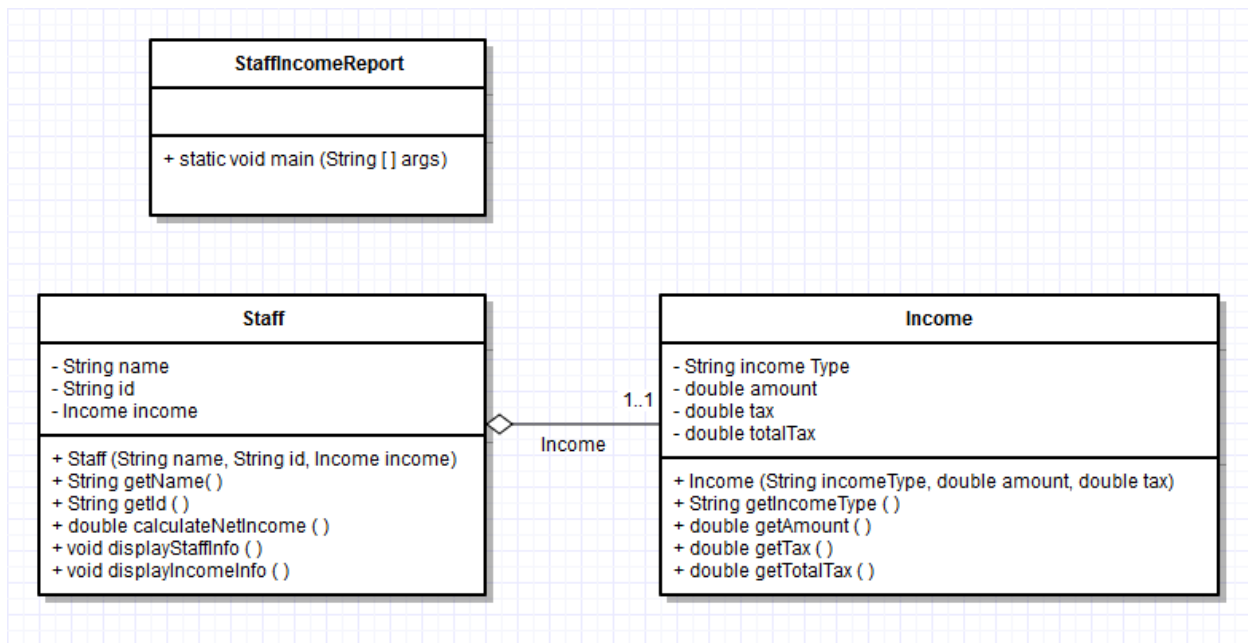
StaffIncomeReport

+ static void main (String [ ] args)

Staff

- String name
- String id
- Income income

+ Staff (String name, String id, Income income)
+ String getName( )
+ String getId ( )
+ double calculateNetIncome ( )
+ void displayStaffInfo ( )
+ void displayIncomeInfo ( )

1..1

Income

Income

- String income Type
- double amount
- double tax
- double totalTax

+ Income (String incomeType, double amount, double tax)
+ String getIncomeType ( )
+ double getAmount ( )
+ double getTax ( )
+ double getTotalTax ( )